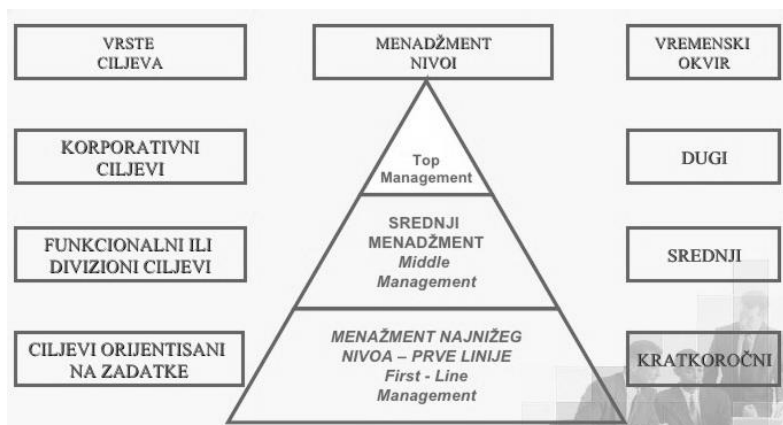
VRSTE CILJEVA

MENADŽMENT NIVOI

VREMENSKI OKVIR

KORPORATIVNI CILJEVI

Top Management

DUGI

FUNKCIONALNI ILI DIVIZIONI CILJEVI

SREDNJI MENADŽMENT Middle Management

SREDNJI

CILJEVI ORIJENTISANI NA ZADATKE

MENAŽMENT NAJNIŽEG NIVOA – PRVE LINIJE First - Line Management

KRATKOROČNI